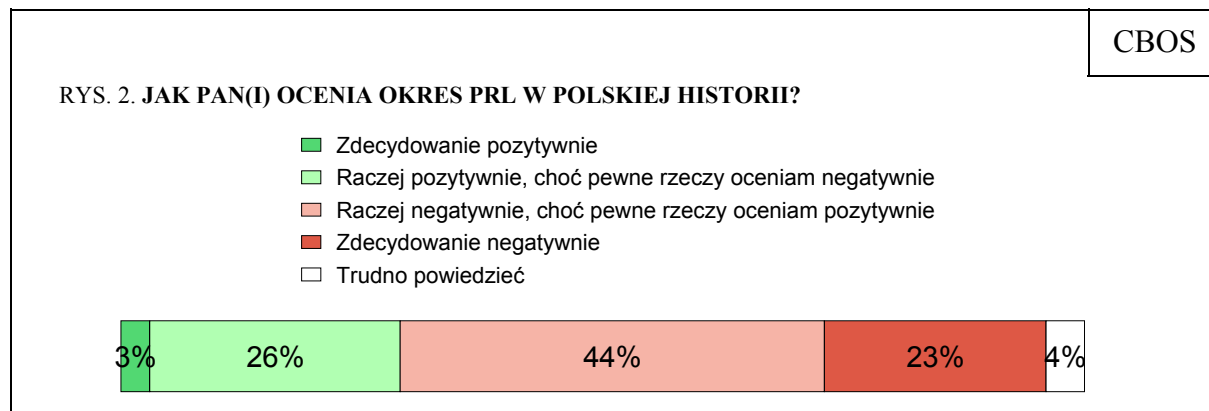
CBOS

RYS. 2. **JAK PAN(I) OCENIA OKRES PRL W POLSKIEJ HISTORII?**

Zdecydowanie pozytywnie
Raczej pozytywnie, choć pewne rzeczy oceniam negatywnie
Raczej negatywnie, choć pewne rzeczy oceniam pozytywnie
Zdecydowanie negatywnie
Trudno powiedzieć

3% 26% 44% 23% 4%